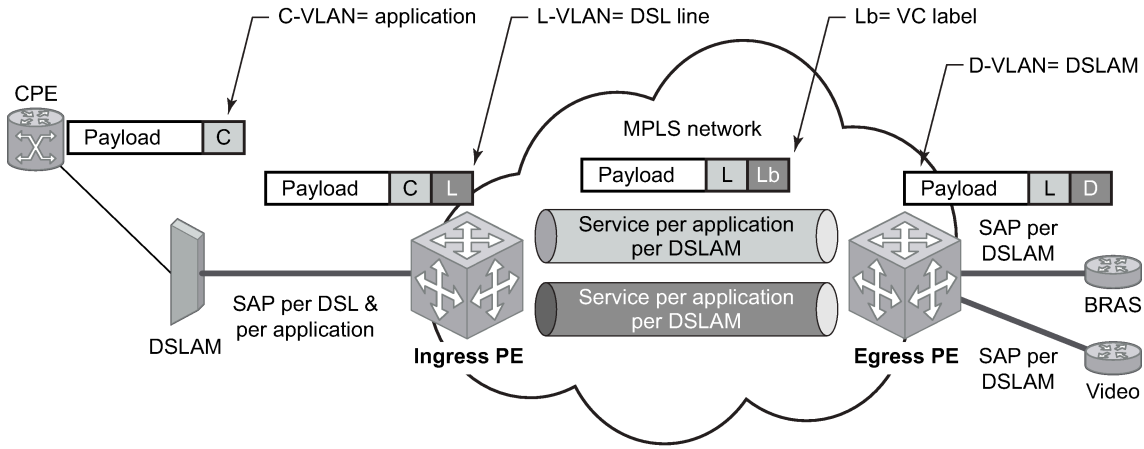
C-VLAN= application

L-VLAN= DSL line

Lb= VC label

D-VLAN= DSLAM

CPE

Payload C

MPLS network

Payload C L

Payload L Lb

Payload L D

Service per application per DSLAM

Service per application per DSLAM

SAP per DSLAM

SAP per DSL & per application

DSLAM

Ingress PE

Egress PE

BRAS

SAP per DSLAM

Video